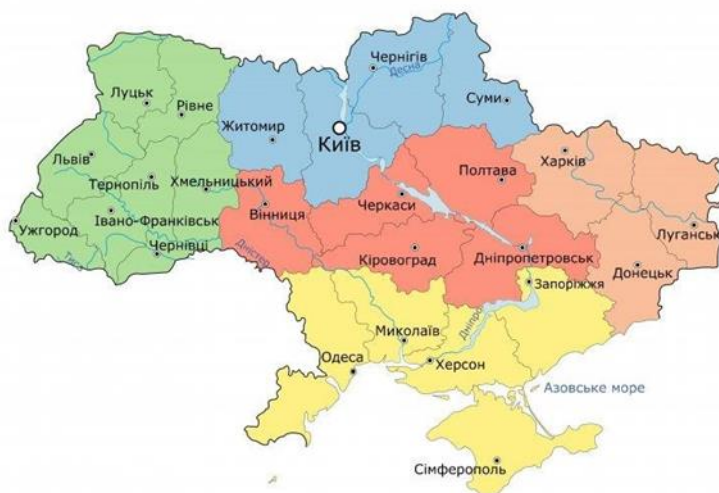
Чернігів
Десна
Луцьк
Рівне
Суми
Житомир
Київ
Львів
Полтава
Харків
Тернопіль
Хмельницький
Ужгород
Івано-Франківськ
Вінниця
Черкаси
Луганськ
Чернівці
Дністер
Кіровоград
Дніпропетровськ
Донецьк
Запоріжжя
Миколаїв
Дніпро
Одеса
Херсон
Азовське море
Сімферополь